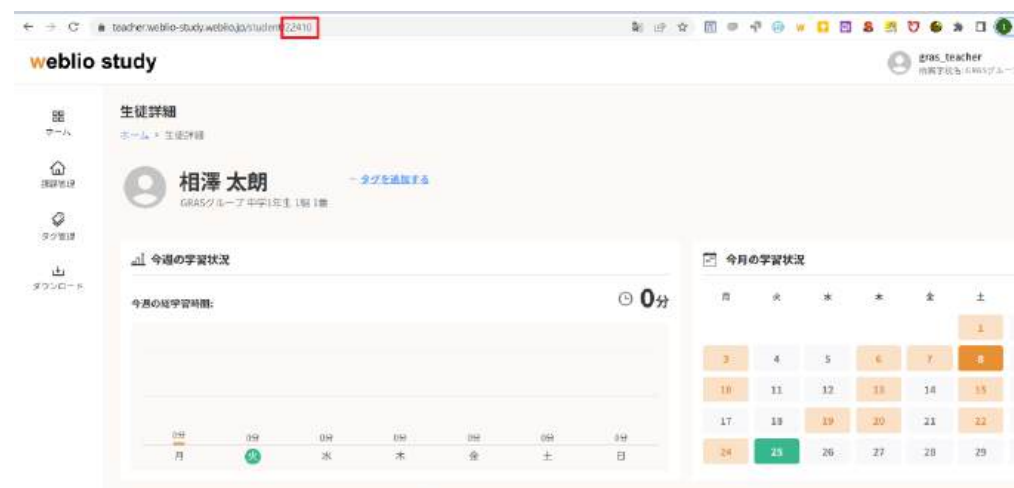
teacher.weblio-study.weblio.jp/student/22410

weblio study

gras_teacher
所属学校名:GRASグループ

ホーム
課題管理
タグ管理
ダウンロード

生徒詳細
ホーム > 生徒詳細

相澤 太朗
+ タグを追加する
GRASグループ 中学1年生 1組 1番

今週の学習状況
今週の総学習時間:
0分

0分 0分 0分 0分 0分 0分 0分
月 火 水 木 金 土 日

今月の学習状況

| 月 | 火 | 水 | 木 | 金 | 土 |
|---|---|---|---|---|---|
| | | | | | 1 |
| 3 | 4 | 5 | 6 | 7 | 8 |
| 10 | 11 | 12 | 13 | 14 | 15 |
| 17 | 18 | 19 | 20 | 21 | 22 |
| 24 | 25 | 26 | 27 | 28 | 29 |